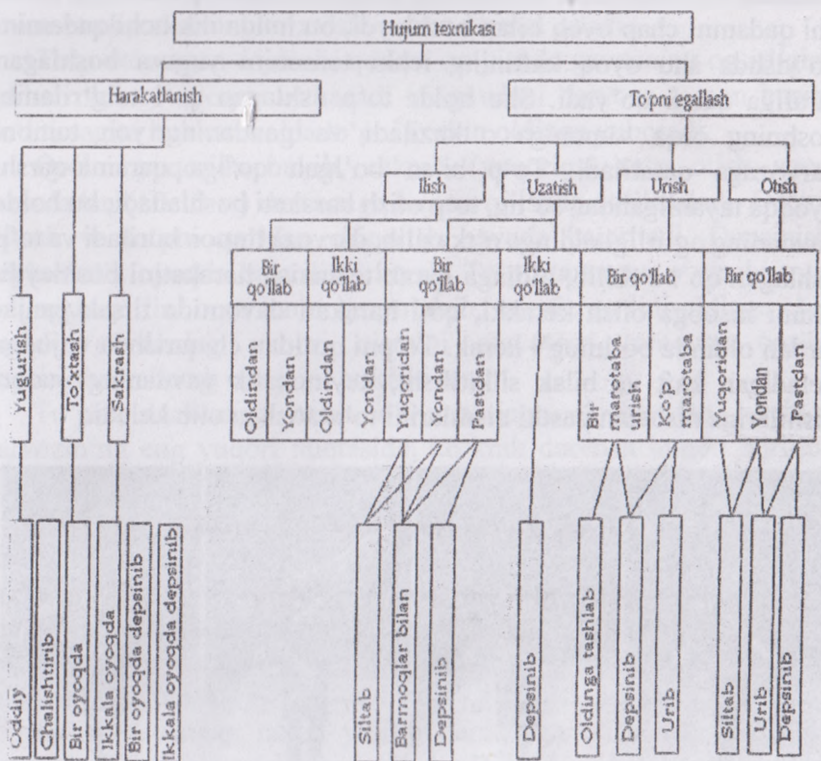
Hujum texnikasi

Harakatlanish

To'pni egallash

Ilish

Uzatish

Urish

Otish

Yugurish

To'xtash

Sakrash

Bir qo'llab

Ikki qo'llab

Bir qo'llab

Ikki qo'llab

Bir qo'llab

Bir qo'llab

Oldindan

Yondan

Oldindan

Yondan

Yuqoridan

Yondan

Pastdan

Bir marotaba urish

Ko'p marotaba

Yuqoridan

Yondan

Pastdan

Oddiy

Chalishtirib

Bir oyoqda

Ikkala oyoqda

Bir oyoqda depsinib

Ikkala oyoqda depsinib

Siltab

Barmoqlar bilan

Depsinib

Depsinib

Oldinga tashlab

Depsinib

Urib

Siltab

Urib

Depsinib